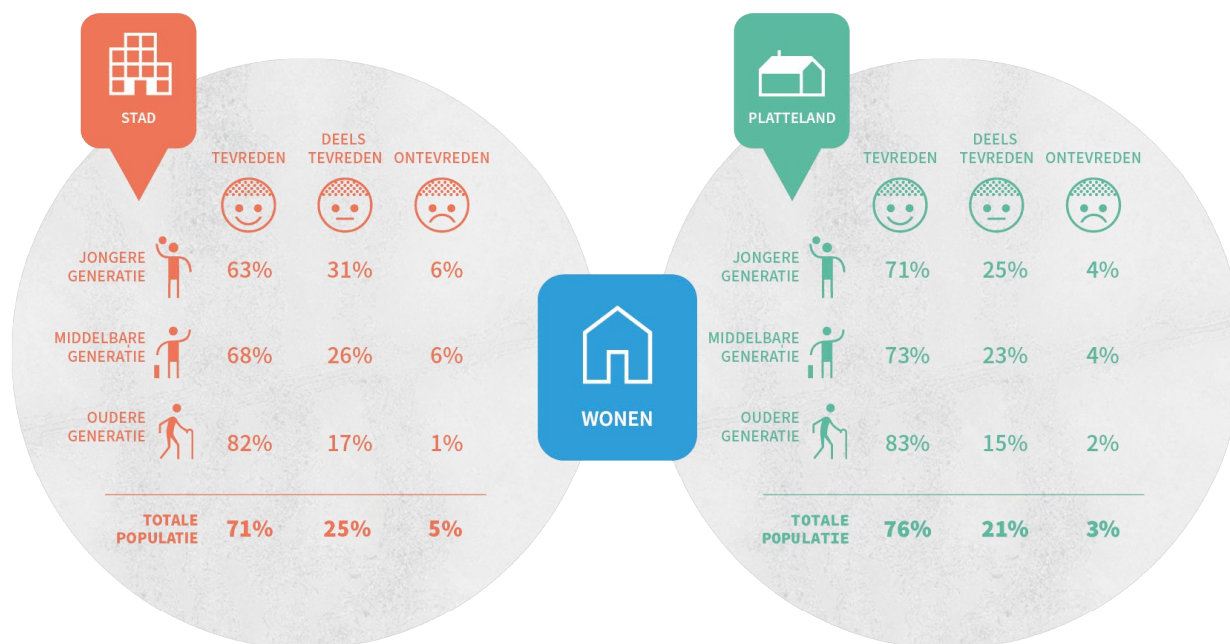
STAD

| | TEVREDEN | DEELS TEVREDEN | ONTEVREDEN |
|---|---|---|---|
| JONGERE GENERATIE | 63% | 31% | 6% |
| MIDDELBARE GENERATIE | 68% | 26% | 6% |
| OUDERE GENERATIE | 82% | 17% | 1% |
| TOTALE POPULATIE | 71% | 25% | 5% |

WONEN

PLATTELAND

| | TEVREDEN | DEELS TEVREDEN | ONTEVREDEN |
|---|---|---|---|
| JONGERE GENERATIE | 71% | 25% | 4% |
| MIDDELBARE GENERATIE | 73% | 23% | 4% |
| OUDERE GENERATIE | 83% | 15% | 2% |
| TOTALE POPULATIE | 76% | 21% | 3% |